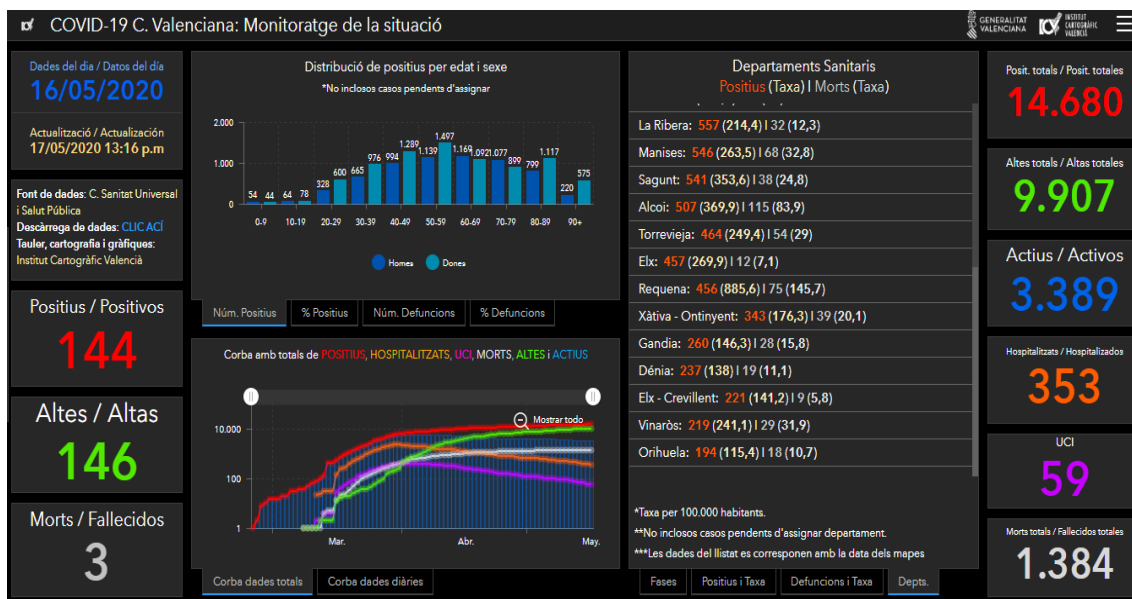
COVID-19 C. Valenciana: Monitoratge de la situació

GENERALITAT VALENCIANA
INSTITUT CARTOGRÀFIC VALENCIÀ

Dades del dia / Datos del día
16/05/2020

Actualització / Actualización
17/05/2020 13:16 p.m

Font de dades: C. Sanitat Universal i Salut Pública
Descàrrega de dades: CLIC ACÍ
Tauler, cartografia i gràfiques: Institut Cartogràfic Valencià

Positius / Positivos
144

Altes / Altas
146

Morts / Fallecidos
3

Distribució de positius per edat i sexe
*No inclosos casos pendents d'assignar

2.000
1.000
0

54 44 64 78 328 600 976 665 994 1.289 1.139 1.497 1.169 1.092 1.077 899 799 1.117 220 575

0-9 10-19 20-29 30-39 40-49 50-59 60-69 70-79 80-89 90+

Homes Dones

Núm. Positius | % Positius | Núm. Defuncions | % Defuncions

Corba amb totals de POSITIUS, HOSPITALITZATS, UCI, MORTS, ALTES i ACTIUS

Mostrar todo

10.000
100
1

Mar. Abr. May.

Corba dades totals | Corba dades diàries

Departaments Sanitaris
Positius (Taxa) I Morts (Taxa)

La Ribera: 557 (214,4) I 32 (12,3)
Manises: 546 (263,5) I 68 (32,8)
Sagunt: 541 (353,6) I 38 (24,8)
Alcoi: 507 (369,9) I 115 (83,9)
Torrevieja: 464 (249,4) I 54 (29)
Elx: 457 (269,9) I 12 (7,1)
Requena: 456 (885,6) I 75 (145,7)
Xàtiva - Ontinyent: 343 (176,3) I 39 (20,1)
Gandia: 260 (146,3) I 28 (15,8)
Dénia: 237 (138) I 19 (11,1)
Elx - Crevillent: 221 (141,2) I 9 (5,8)
Vinaròs: 219 (241,1) I 29 (31,9)
Orihuela: 194 (115,4) I 18 (10,7)

*Taxa per 100.000 habitants.
**No inclosos casos pendents d'assignar departament.
***Les dades del llistat es corresponen amb la data dels mapes

Fases | Positius i Taxa | Defuncions i Taxa | Depts.

Posit. totals / Posit. totales
14.680

Altes totals / Altas totales
9.907

Actius / Activos
3.389

Hospitalitzats / Hospitalizados
353

UCI
59

Morts totals / Fallecidos totales
1.384